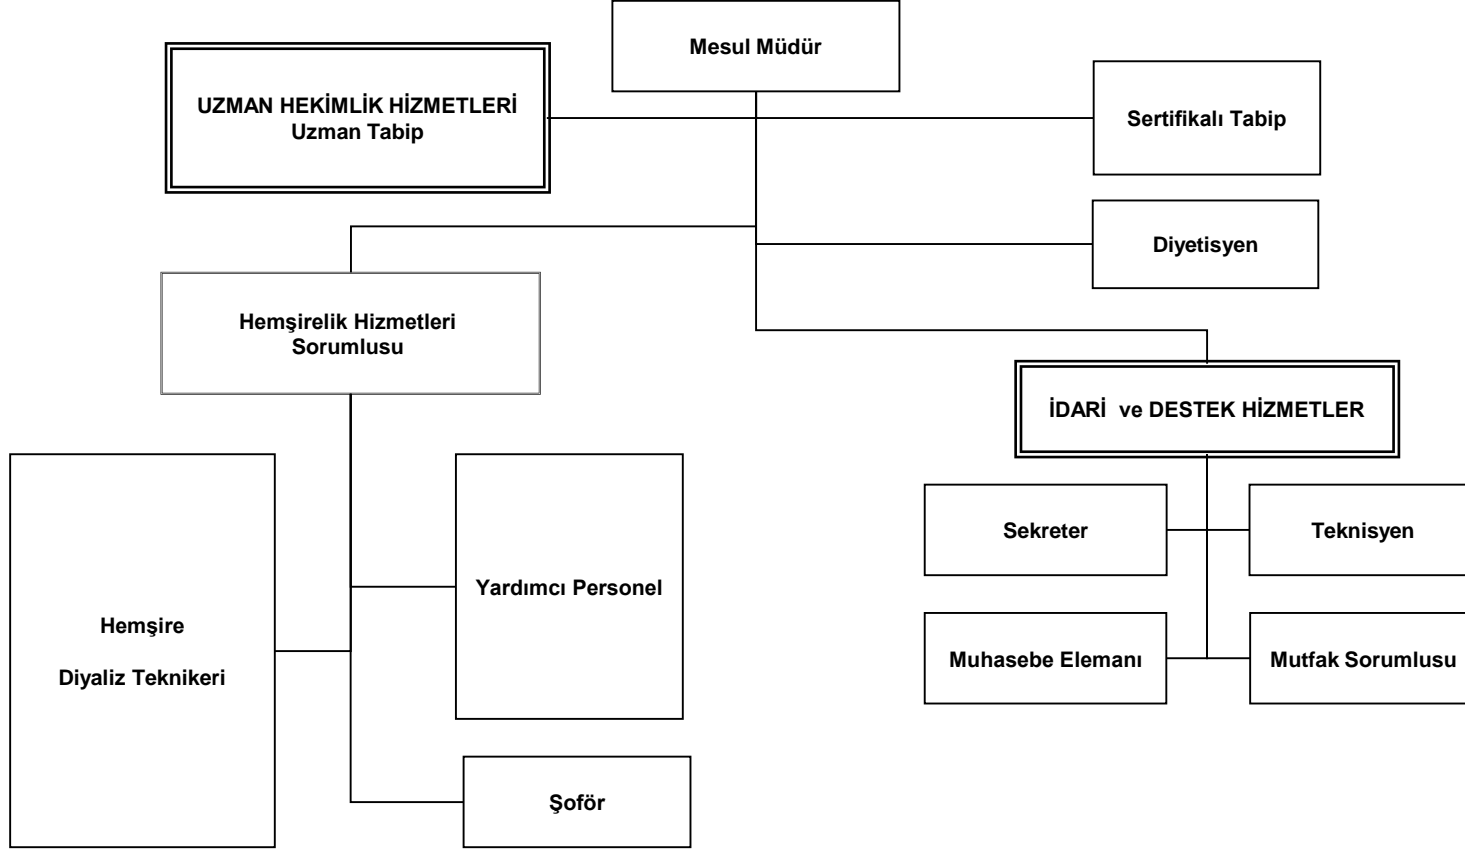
Mesul Müdür

UZMAN HEKİMLİK HİZMETLERİ
Uzman Tabip

Sertifikalı Tabip

Diyetisyen

Hemşirelik Hizmetleri Sorumlusu

İDARİ ve DESTEK HİZMETLER

Sekreter

Teknisyen

Muhasebe Elemanı

Mutfak Sorumlusu

Hemşire

Diyaliz Teknikeri

Yardımcı Personel

Şoför